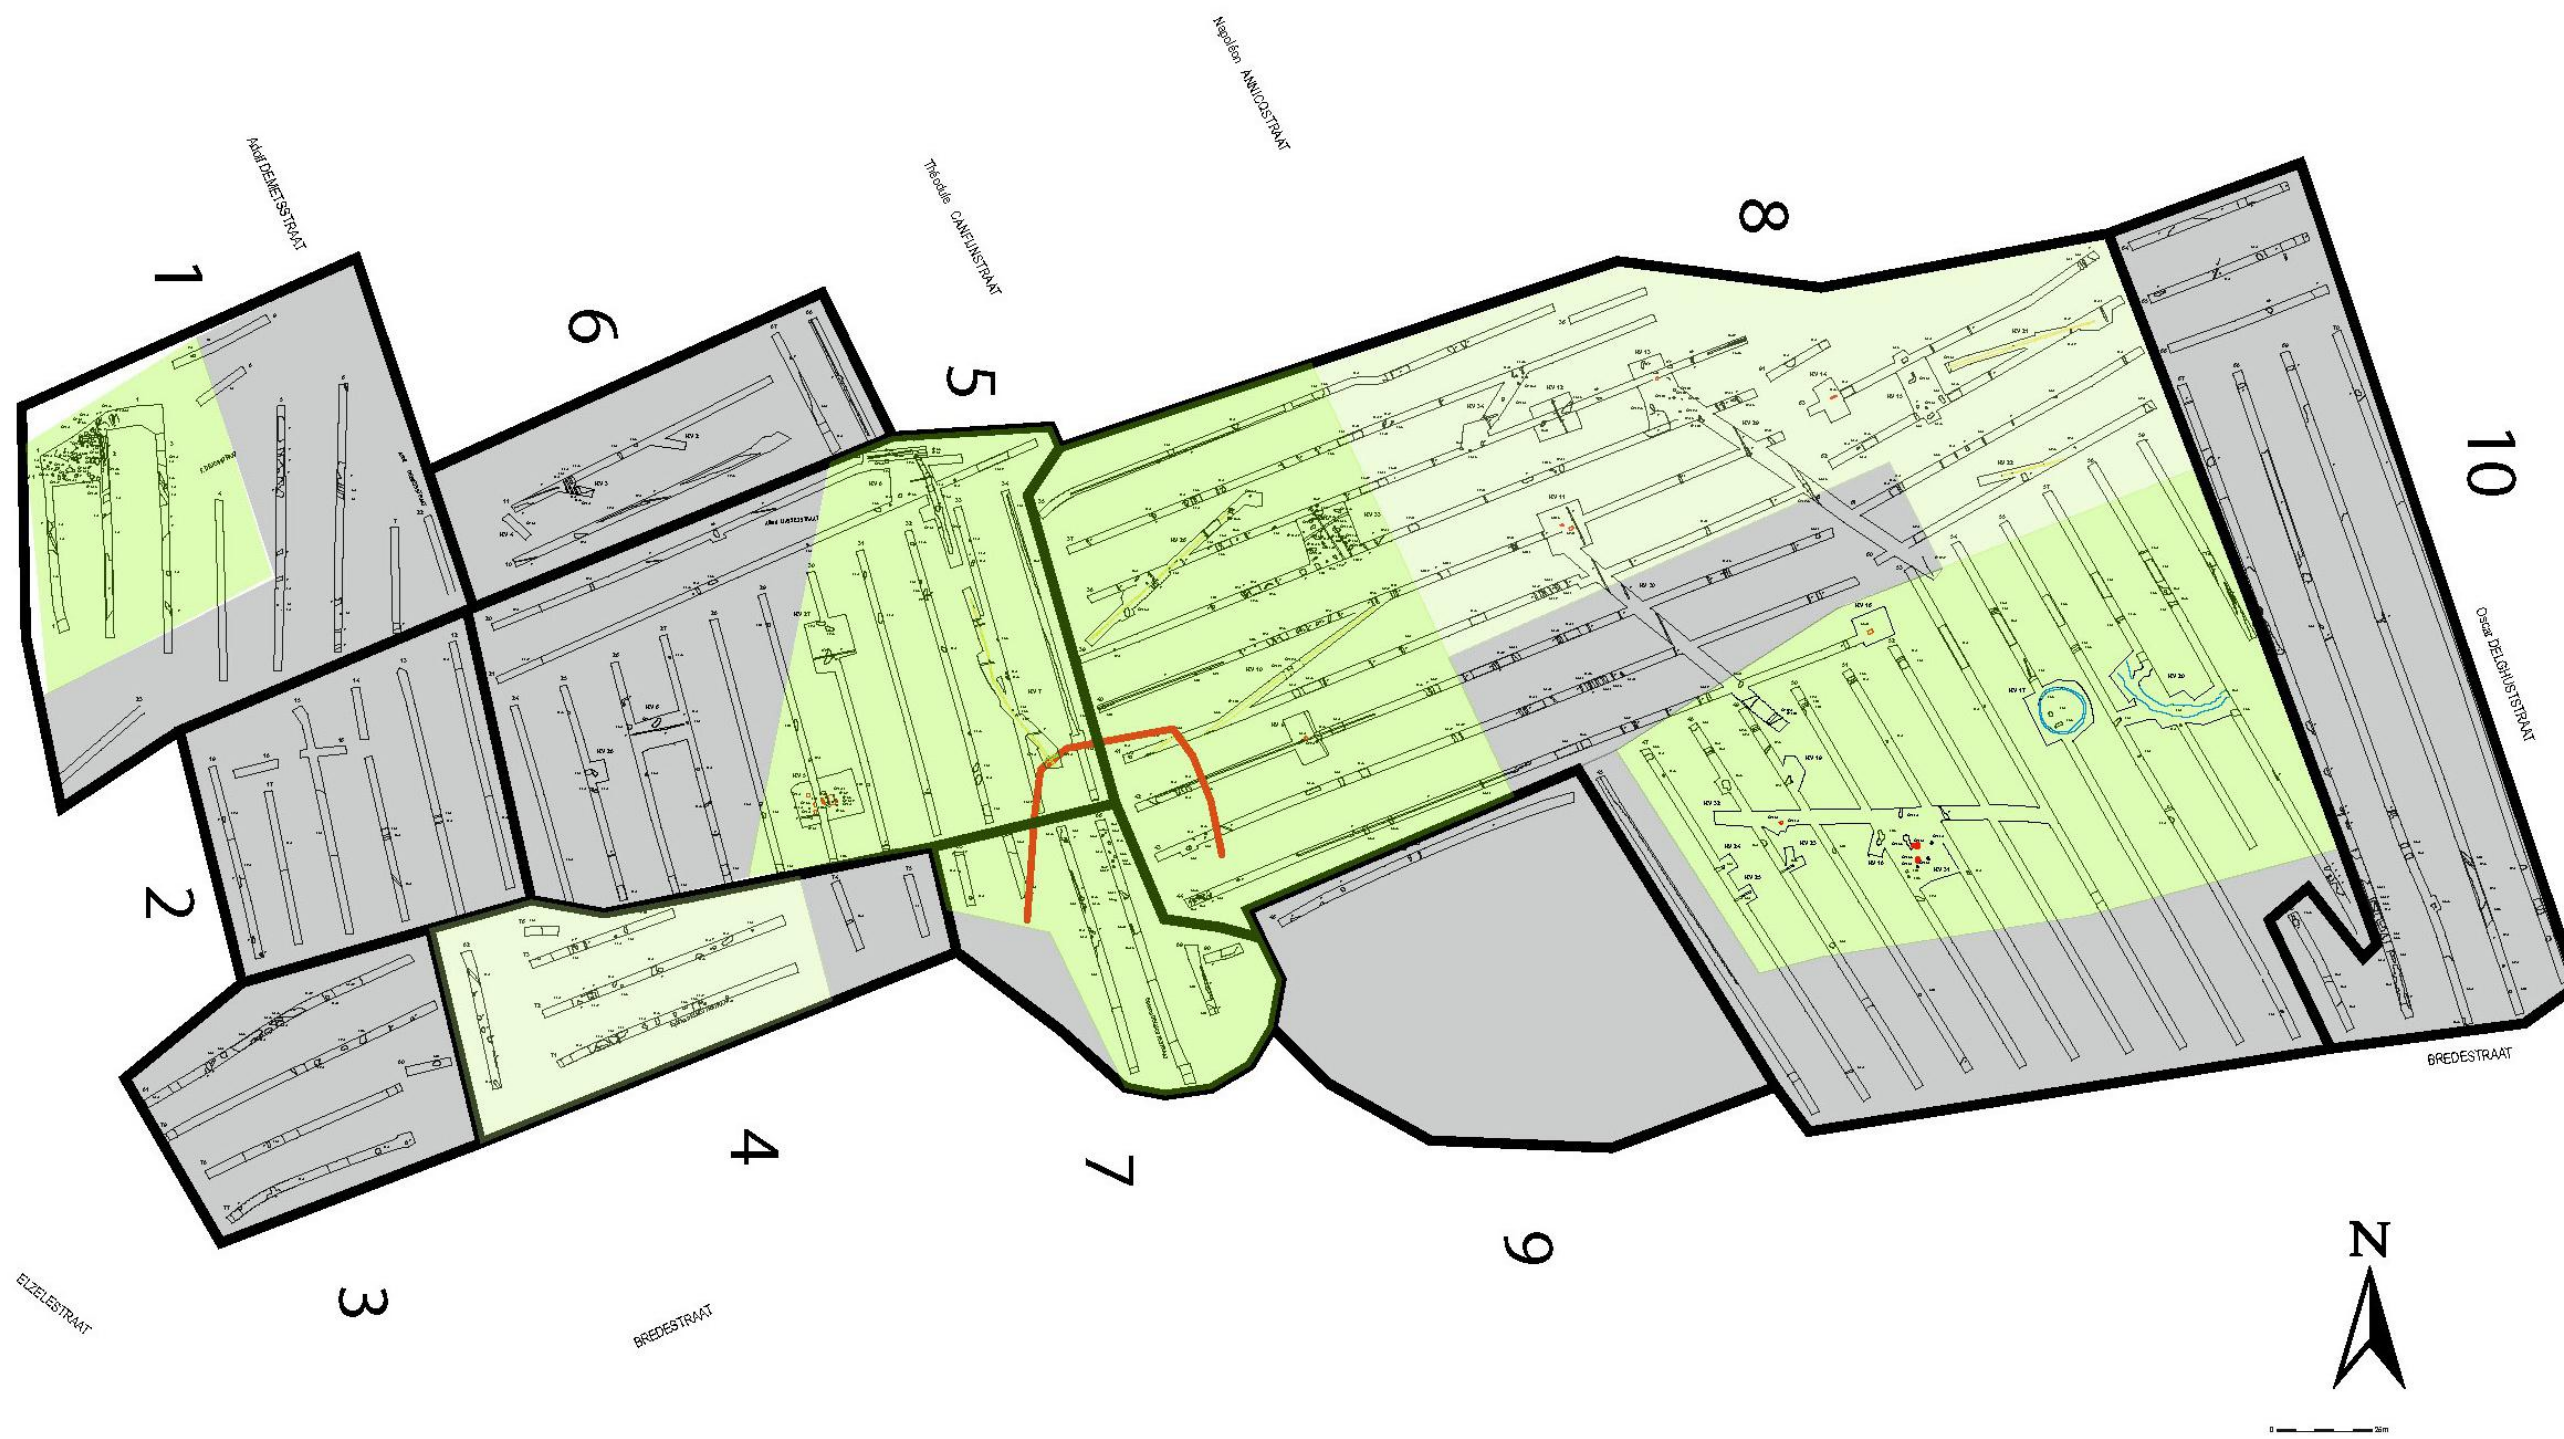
Napoléon ANNICQSTRAAT

Adolf DEMETSSTRAAT

Théodule CANFIJNSTRAAT

1

6

5

8

10

2

4

7

9

3

Oscar DELGHUSTSTRAAT

BREDESTRAAT

ELZELESTRAAT

BREDESTRAAT

N

KV 1

KV 2

KV 3

KV 4

KV 5

KV 6

KV 7

KV 8

KV 9

KV 10

KV 11

KV 12

KV 13

KV 14

KV 15

KV 16

KV 17

KV 18

KV 19

KV 20

KV 21

KV 22

KV 23

KV 24

KV 25

KV 26

KV 27

KV 28

KV 29

KV 30

KV 31

KV 32

KV 33

KV 34

0

25m